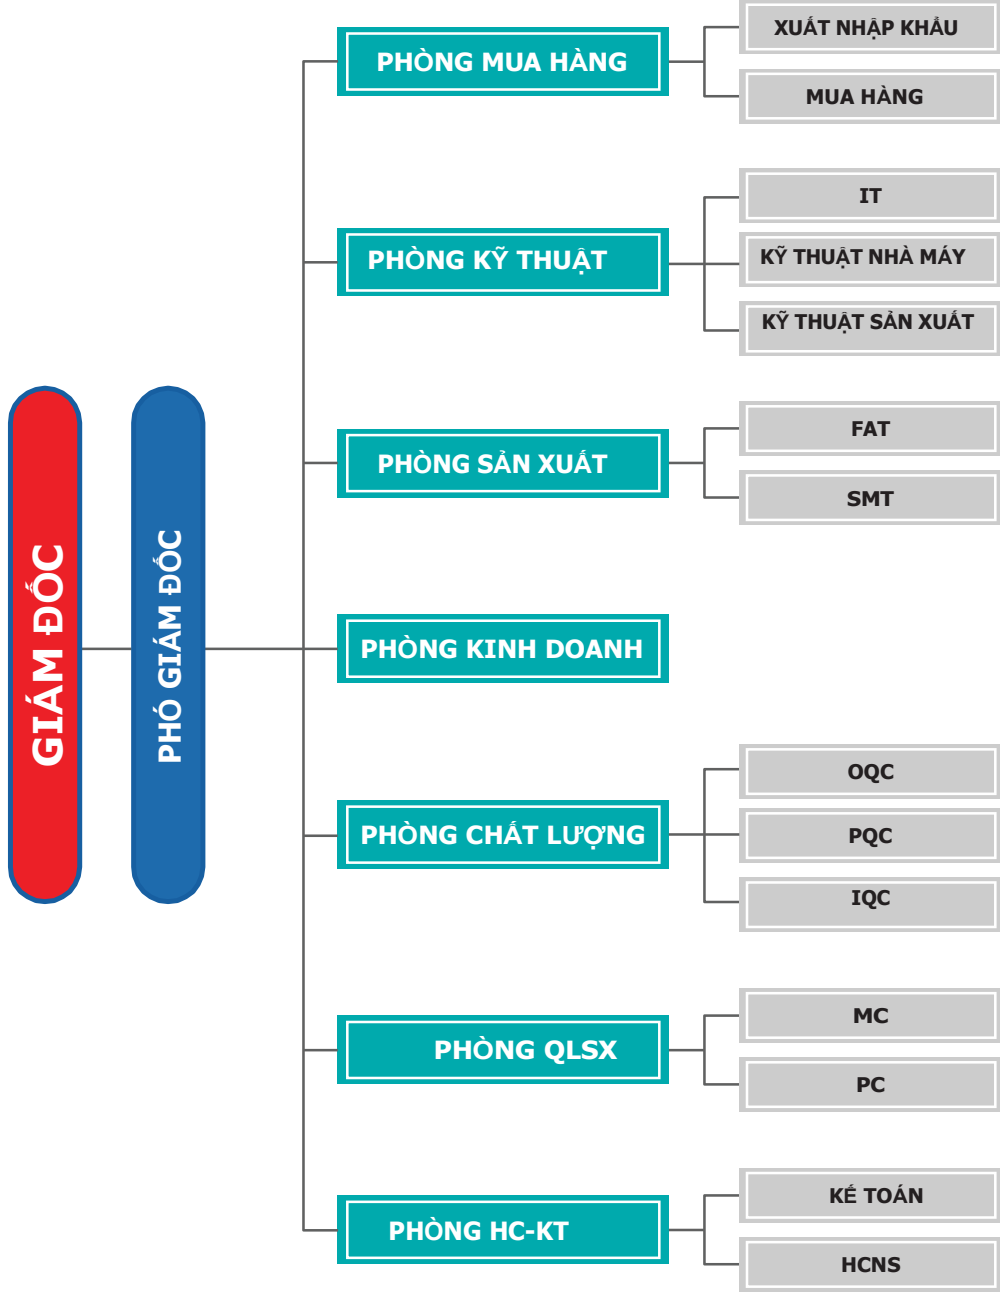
GIÁM ĐỐC

PHÓ GIÁM ĐỐC

PHÒNG MUA HÀNG

XUẤT NHẬP KHẨU

MUA HÀNG

PHÒNG KỸ THUẬT

IT

KỸ THUẬT NHÀ MÁY

KỸ THUẬT SẢN XUẤT

PHÒNG SẢN XUẤT

FAT

SMT

PHÒNG KINH DOANH

PHÒNG CHẤT LƯỢNG

OQC

PQC

IQC

PHÒNG QLSX

MC

PC

PHÒNG HC-KT

KẾ TOÁN

HCNS